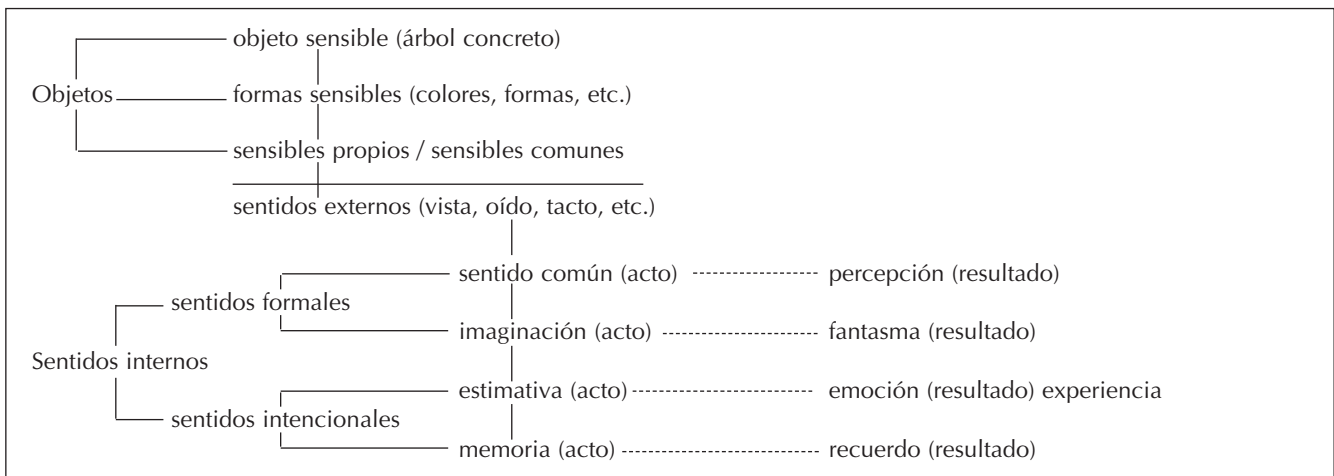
Objetos

objeto sensible (árbol concreto)

formas sensibles (colores, formas, etc.)

sensibles propios / sensibles comunes

sentidos externos (vista, oído, tacto, etc.)

Sentidos internos

sentidos formales

sentido común (acto) ---------------- percepción (resultado)

imaginación (acto) ---------------- fantasma (resultado)

sentidos intencionales

estimativa (acto) ---------------- emoción (resultado) experiencia

memoria (acto) ---------------- recuerdo (resultado)